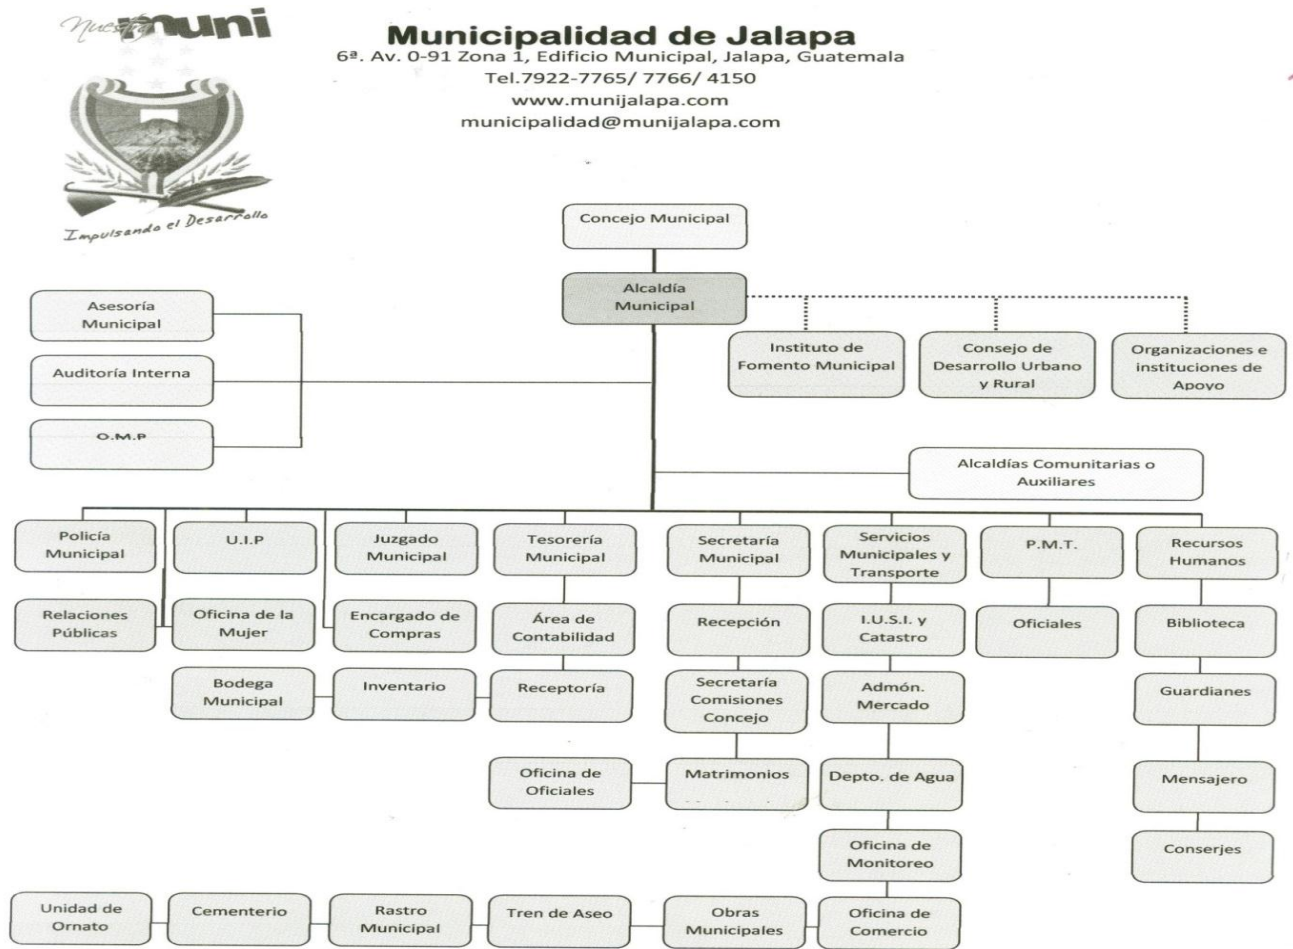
Nuestra muni

Impulsando el Desarrollo

Municipalidad de Jalapa
6ª. Av. 0-91 Zona 1, Edificio Municipal, Jalapa, Guatemala
Tel.7922-7765/ 7766/ 4150
www.munijalapa.com
municipalidad@munijalapa.com

Concejo Municipal

Alcaldía Municipal

Asesoría Municipal

Auditoría Interna

O.M.P

Instituto de Fomento Municipal

Consejo de Desarrollo Urbano y Rural

Organizaciones e instituciones de Apoyo

Alcaldías Comunitarias o Auxiliares

Policía Municipal

U.I.P

Juzgado Municipal

Tesorería Municipal

Secretaría Municipal

Servicios Municipales y Transporte

P.M.T.

Recursos Humanos

Relaciones Públicas

Oficina de la Mujer

Encargado de Compras

Área de Contabilidad

Recepción

I.U.S.I. y Catastro

Oficiales

Biblioteca

Bodega Municipal

Inventario

Receptoría

Secretaría Comisiones Concejo

Admón. Mercado

Guardianes

Oficina de Oficiales

Matrimonios

Depto. de Agua

Mensajero

Oficina de Monitoreo

Conserjes

Unidad de Ornato

Cementerio

Rastro Municipal

Tren de Aseo

Obras Municipales

Oficina de Comercio